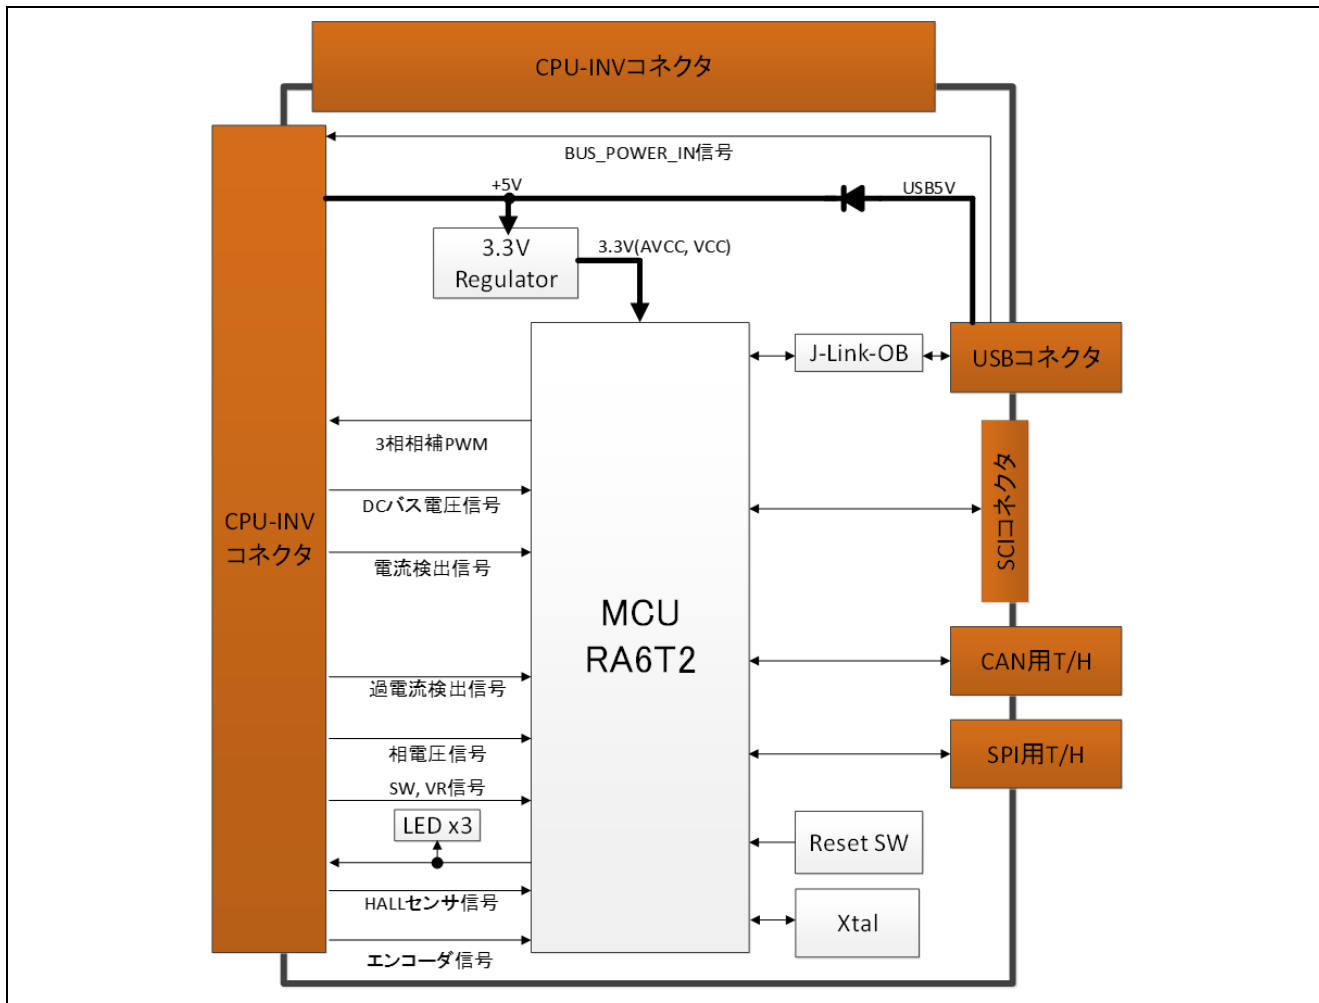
CPU-INVコネクタ

BUS_POWER_IN信号

+5V

USB5V

3.3V Regulator

3.3V(AVCC, VCC)

J-Link-OB

USBコネクタ

3相相補PWM

DCバス電圧信号

SCIコネクタ

CPU-INV コネクタ

電流検出信号

MCU RA6T2

CAN用T/H

過電流検出信号

SPI用T/H

相電圧信号

SW, VR信号

LED x3

Reset SW

HALLセンサ信号

Xtal

エンコーダ信号